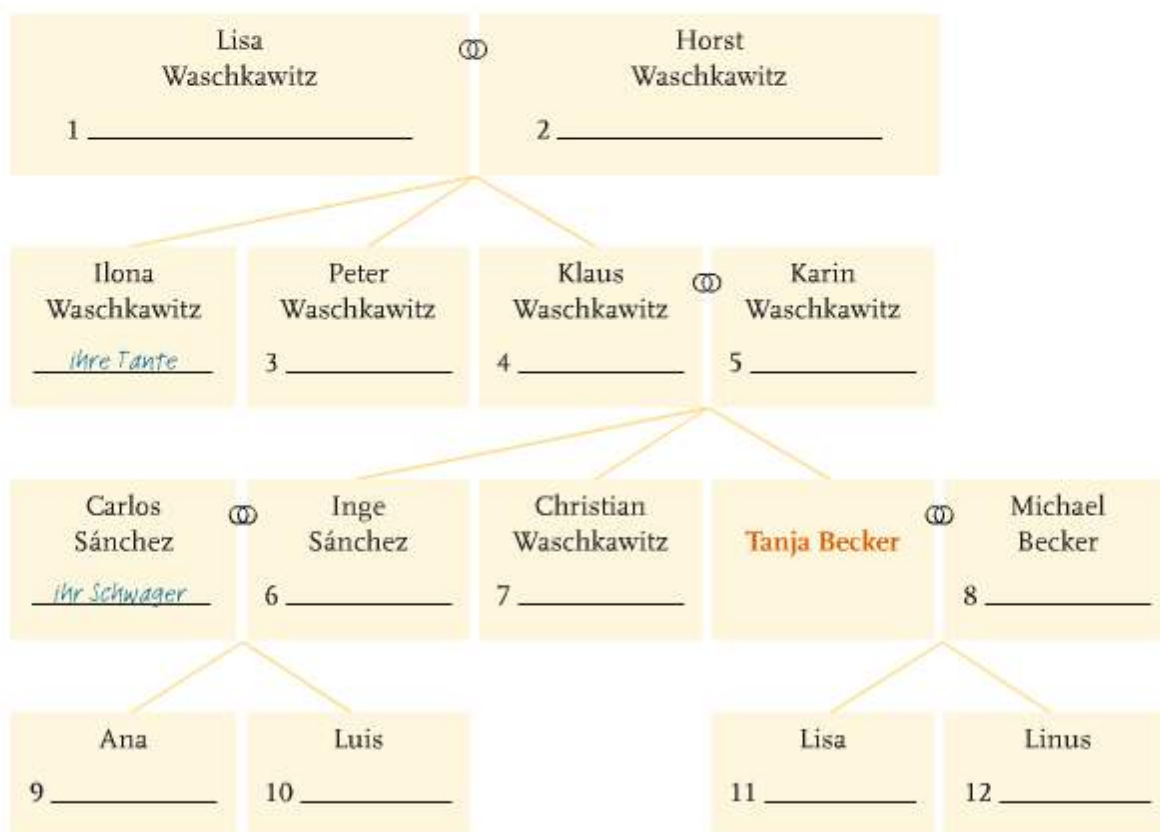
Lisa Waschkawitz

1 ____________

Horst Waschkawitz

2 ____________

Ilona Waschkawitz

ihre Tante

Peter Waschkawitz

3 ____________

Klaus Waschkawitz

4 ____________

Karin Waschkawitz

5 ____________

Carlos Sánchez

ihr Schwager

Inge Sánchez

6 ____________

Christian Waschkawitz

7 ____________

Tanja Becker

Michael Becker

8 ____________

Ana

9 ____________

Luis

10 ____________

Lisa

11 ____________

Linus

12 ____________